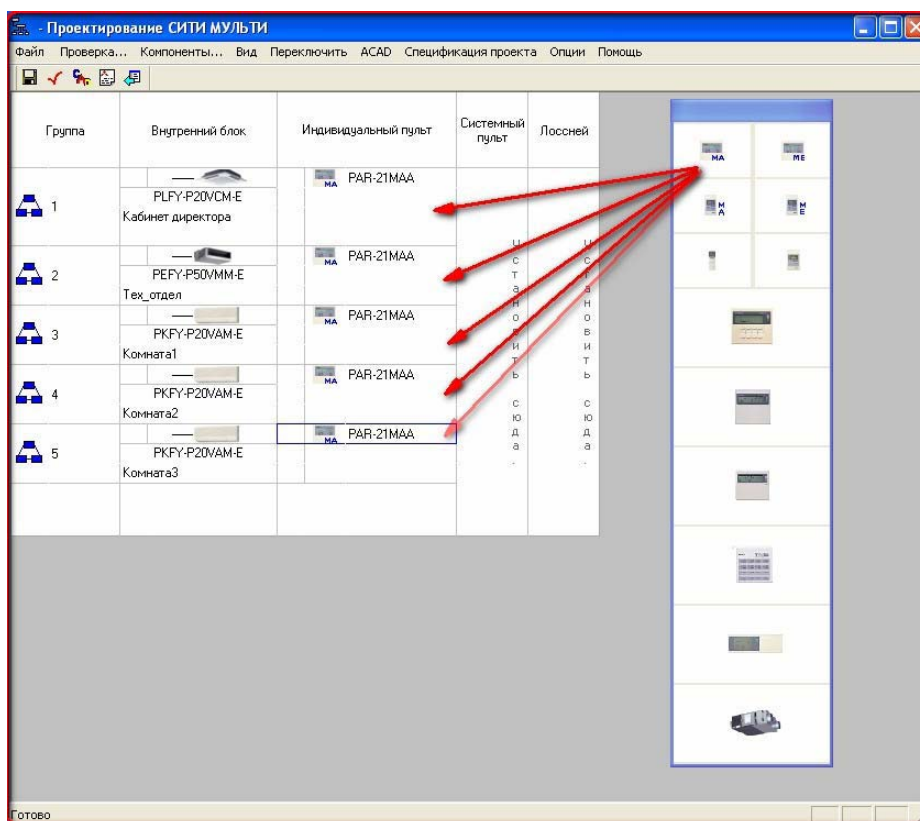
- Проектирование СИТИ МУЛЬТИ

Файл Проверка... Компоненты... Вид Переключить ACAD Спецификация проекта Опции Помощь

| Группа | Внутренний блок | Индивидуальный пульт | Системный пульт | Лоссней |
|---|---|---|---|---|
| 1 | PLFY-P20VCM-E Кабинет директора | MA PAR-21MAA | Установить сюда. | Установить сюда. |
| 2 | PEFY-P50VMM-E Тех_отдел | MA PAR-21MAA | | |
| 3 | PKFY-P20VAM-E Комната1 | MA PAR-21MAA | | |
| 4 | PKFY-P20VAM-E Комната2 | MA PAR-21MAA | | |
| 5 | PKFY-P20VAM-E Комната3 | MA PAR-21MAA | | |

MA ME MA ME

Готово